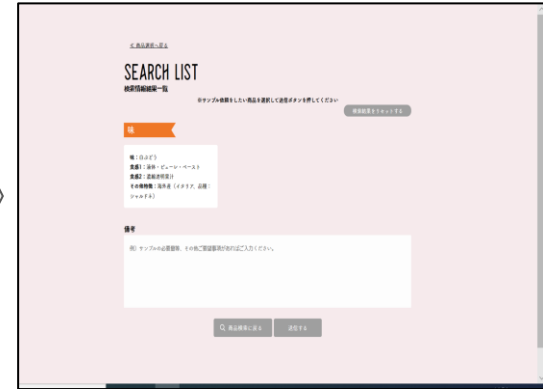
≪ 商品選択へ戻る

SEARCH LIST
検索情報結果一覧

※サンプル依頼をしたい商品を選択して送信ボタンを押してください

検索結果をリセットする

味

味：ぶどう
果痛1：濃縮・ピューレ・ペースト
果痛2：濃縮透明果汁
その他特徴：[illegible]

備考

例）サンプルの必要個数、その他ご要望事項がありましたらご入力ください。

Q 商品検索に戻る

送信する